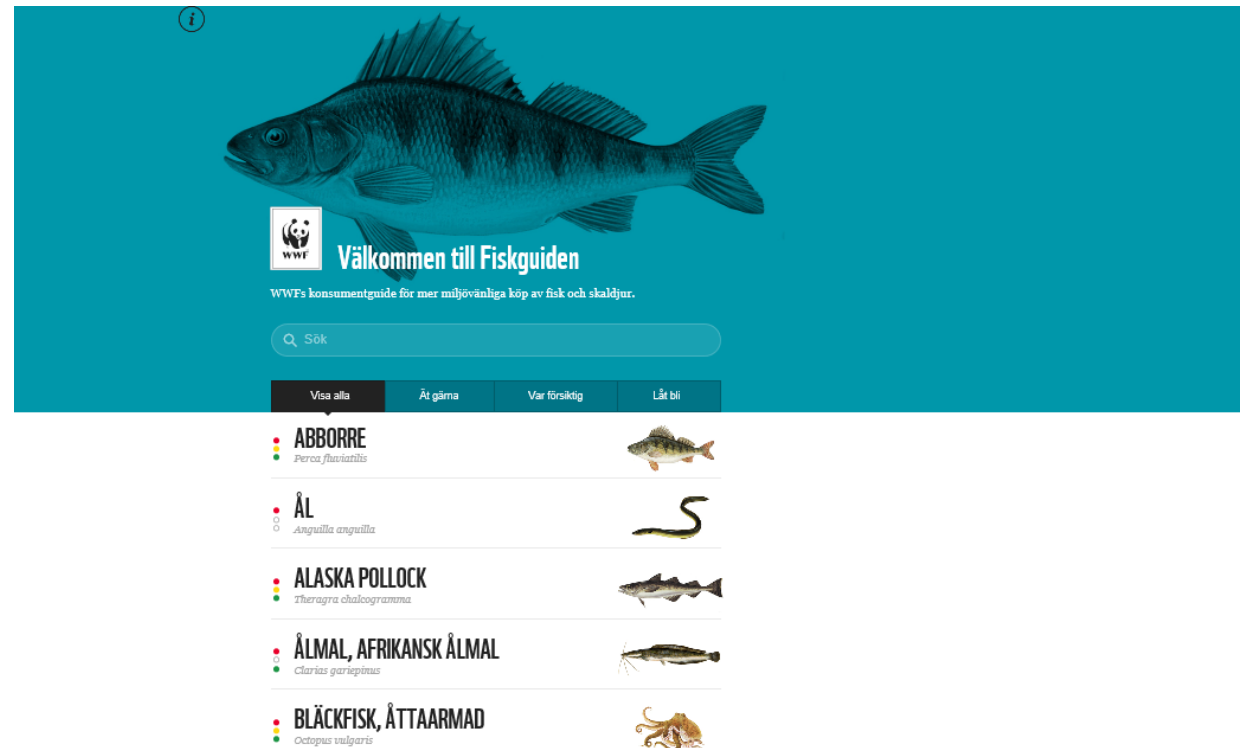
i

WWF

Välkommen till Fiskguiden

WWFs konsumentguide för mer miljövänliga köp av fisk och skaldjur.

Sök

Visa alla | Ät gärna | Var försiktig | Låt bli

ABBORRE
Perca fluviatilis

ÅL
Anguilla anguilla

ALASKA POLLOCK
Theragra chalcogramma

ÅLMAL, AFRIKANSK ÅLMAL
Clarias gariepinus

BLÄCKFISK, ÅTTAARMAD
Octopus vulgaris